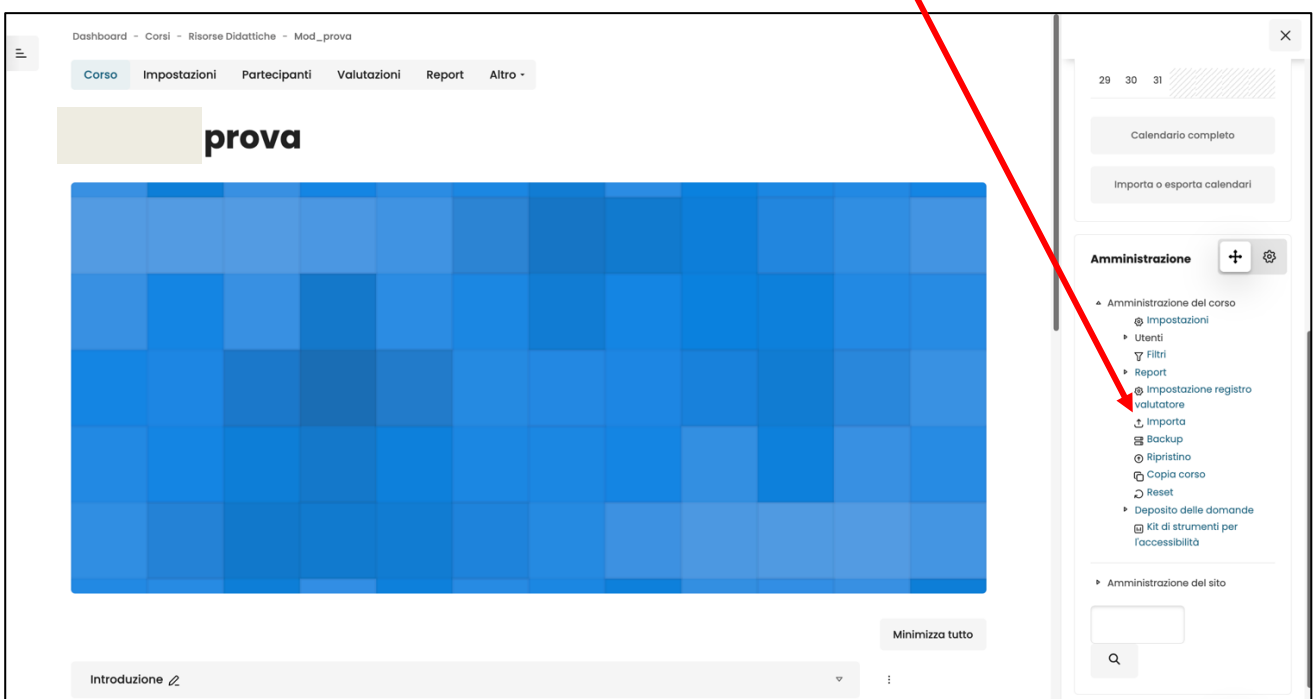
Dashboard - Corsi - Risorse Didattiche - Mod_prova

Corso Impostazioni Partecipanti Valutazioni Report Altro

prova

Minimizza tutto

Introduzione

29 30 31

Calendario completo

Importa o esporta calendari

Amministrazione

Amministrazione del corso
Impostazioni
Utenti
Filtri
Report
Impostazione registro valutatore
Importa
Backup
Ripristino
Copia corso
Reset
Deposito delle domande
Kit di strumenti per l'accessibilità

Amministrazione del sito